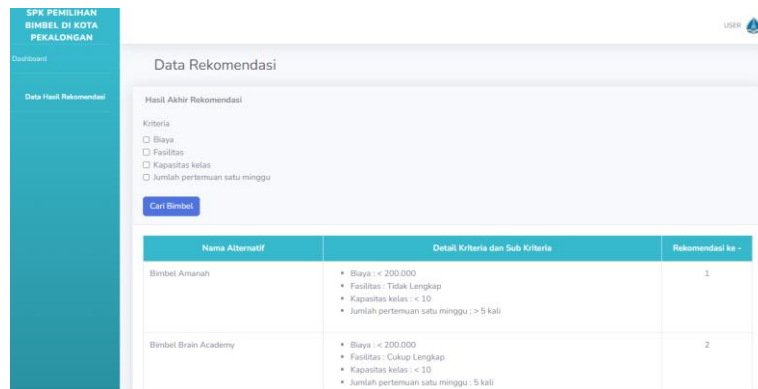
SPK PEMILIHAN BIMBEL DI KOTA PEKALONGAN

USER

Dashboard

Data Hasil Rekomendasi

Data Rekomendasi

Hasil Akhir Rekomendasi

Kriteria
☐ Biaya
☐ Fasilitas
☐ Kapasitas kelas
☐ Jumlah pertemuan satu minggu

Cari Bimbel

| Nama Alternatif | Detail Kriteria dan Sub Kriteria | Rekomendasi ke - |
|---|---|---|
| Bimbel Amanah | • Biaya : < 200.000 • Fasilitas : Tidak Lengkap • Kapasitas kelas : < 10 • Jumlah pertemuan satu minggu : > 5 kali | 1 |
| Bimbel Brain Academy | • Biaya : < 200.000 • Fasilitas : Cukup Lengkap • Kapasitas kelas : < 10 • Jumlah pertemuan satu minggu : 5 kali | 2 |